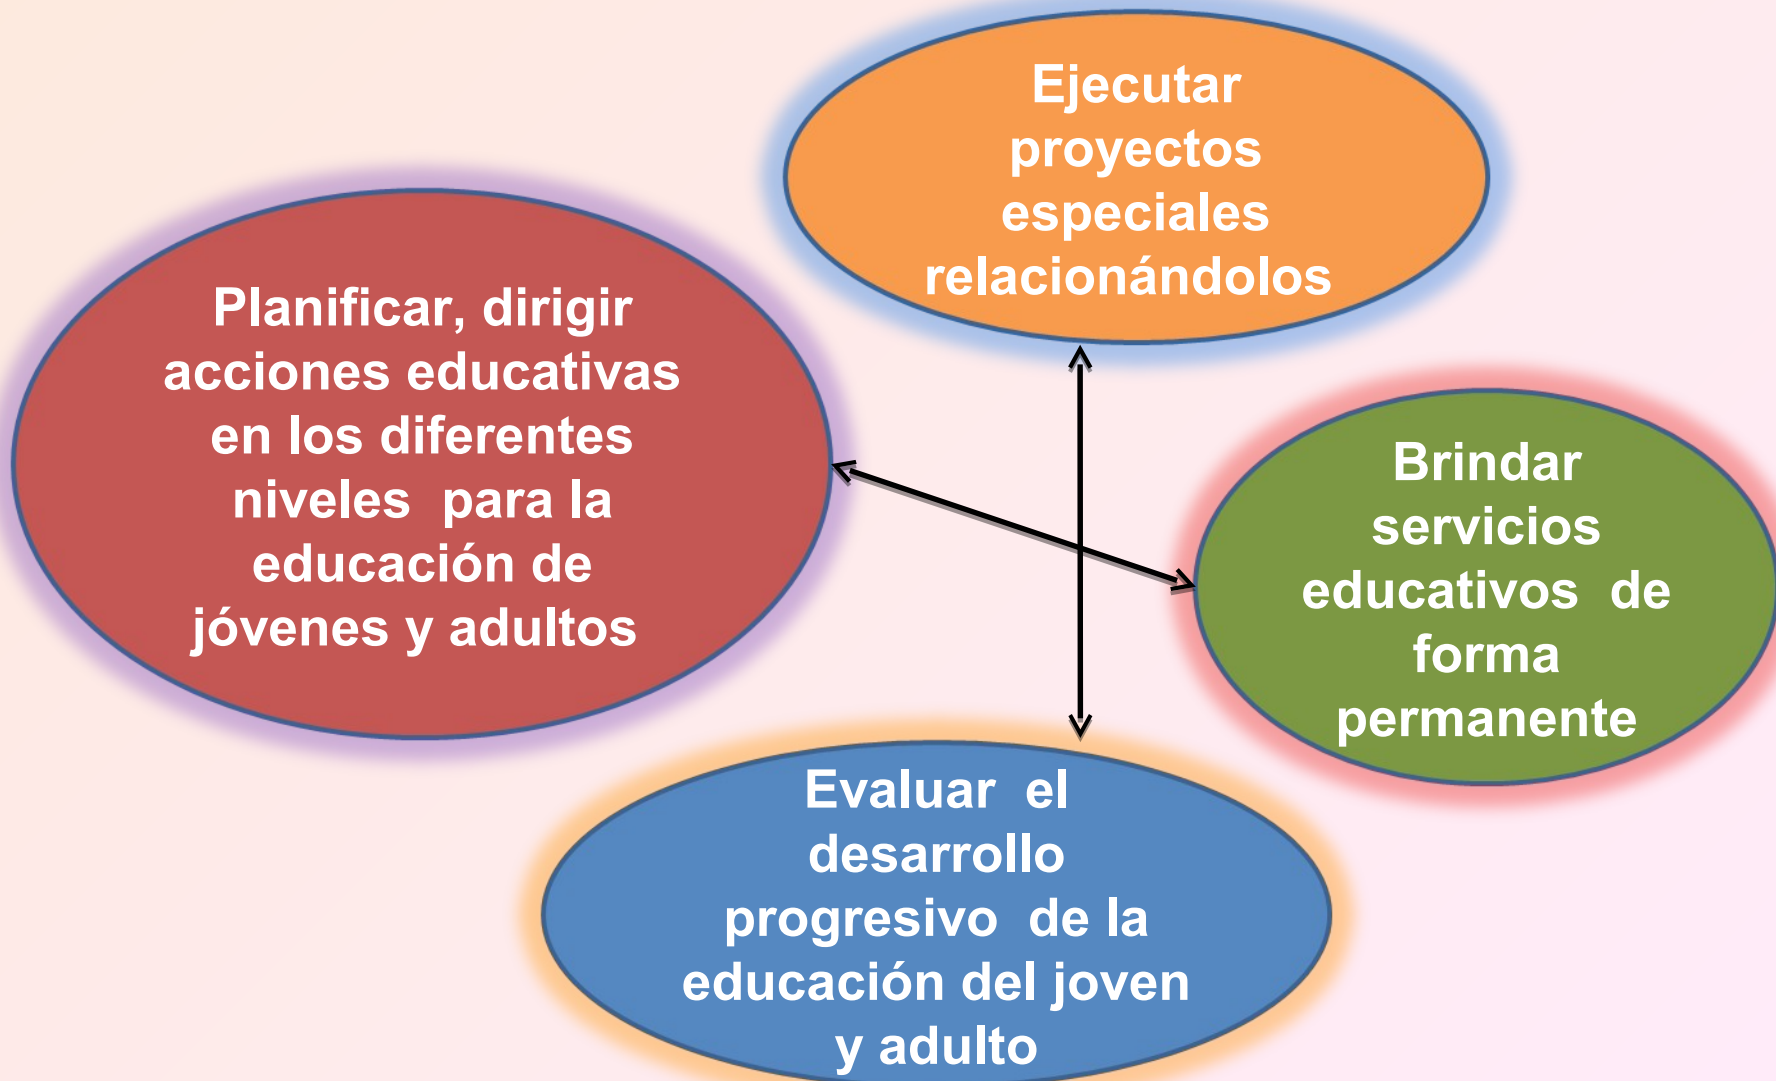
Ejecutar proyectos especiales relacionándolos

Planificar, dirigir acciones educativas en los diferentes niveles para la educación de jóvenes y adultos

Brindar servicios educativos de forma permanente

Evaluar el desarrollo progresivo de la educación del joven y adulto